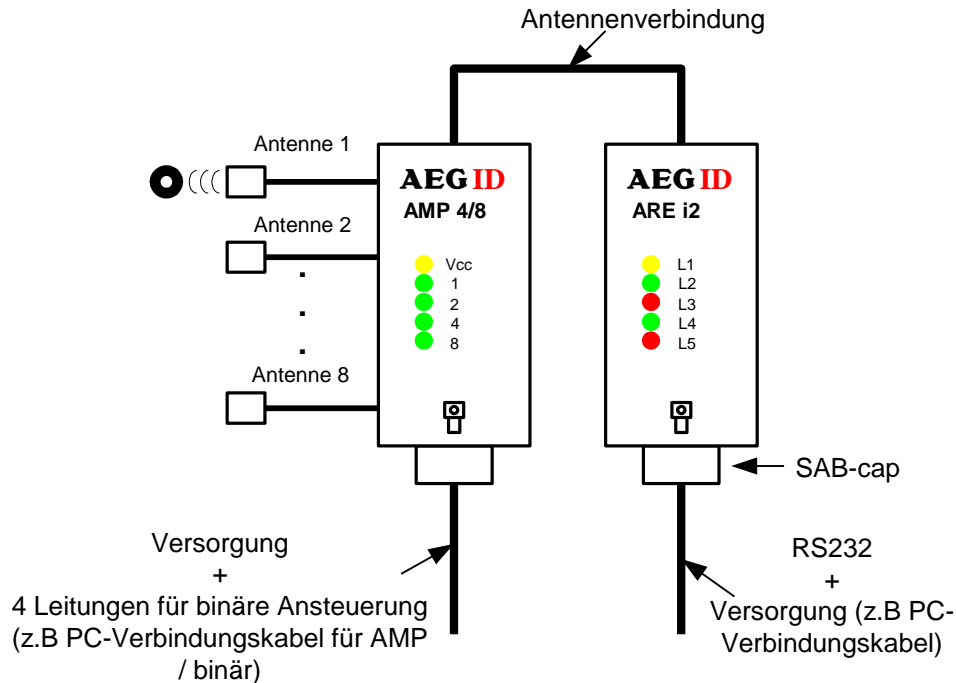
Antennenverbindung

Antenne 1

Antenne 2

.
.
.

Antenne 8

AEG ID
AMP 4/8

Vcc
1
2
4
8

AEG ID
ARE i2

L1
L2
L3
L4
L5

SAB-cap

Versorgung
+
4 Leitungen für binäre Ansteuerung (z.B PC-Verbindungskabel für AMP / binär)

RS232
+
Versorgung (z.B PC-Verbindungskabel)